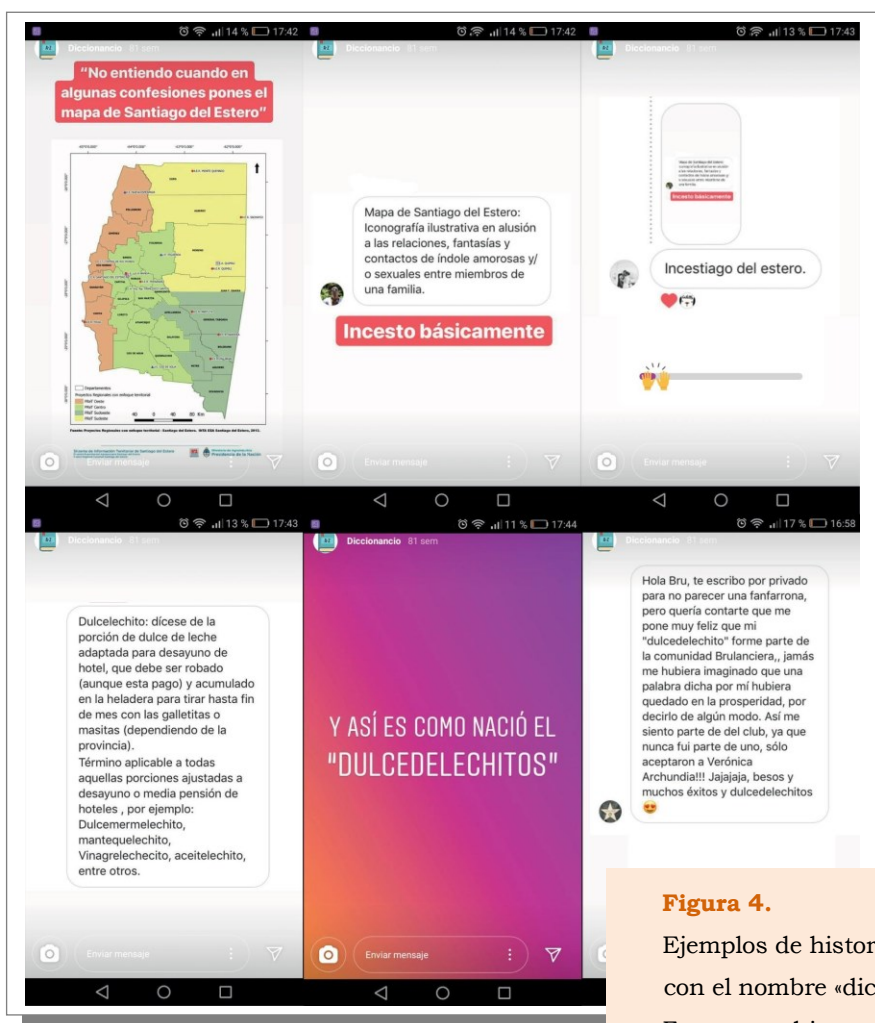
14 % 17:42
Diccionancio 81 sem
"No entiendo cuando en algunas confesiones pones el mapa de Santiago del Estero"
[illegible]
Enviar mensaje

14 % 17:42
Diccionancio 81 sem
Mapa de Santiago del Estero: Iconografía ilustrativa en alusión a las relaciones, fantasías y contactos de índole amorosas y/o sexuales entre miembros de una familia.
Incesto básicamente
Enviar mensaje

13 % 17:43
Diccionancio 81 sem
Mapa de Santiago del Estero: Iconografía ilustrativa en alusión a las relaciones, fantasías y contactos de índole amorosas y/o sexuales entre miembros de una familia.
Incesto básicamente
Incestiago del estero.
Enviar mensaje

13 % 17:43
Diccionancio 81 sem
Dulcelechito: dícese de la porción de dulce de leche adaptada para desayuno de hotel, que debe ser robado (aunque esta pago) y acumulado en la heladera para tirar hasta fin de mes con las galletitas o masitas (dependiendo de la provincia).
Término aplicable a todas aquellas porciones ajustadas a desayuno o media pensión de hoteles , por ejemplo: Dulcemermelechito, mantequelechito, Vinagrelechecito, aceitelechito, entre otros.
Enviar mensaje

11 % 17:44
Diccionancio 81 sem
Y ASÍ ES COMO NACIÓ EL "DULCEDELECHITOS"
Enviar mensaje

17 % 16:58
Diccionancio 81 sem
Hola Bru, te escribo por privado para no parecer una fanfarrona, pero quería contarte que me pone muy feliz que mi "dulcedelechito" forme parte de la comunidad Brulanciera,, jamás me hubiera imaginado que una palabra dicha por mí hubiera quedado en la prosperidad, por decirlo de algún modo. Así me siento parte de del club, ya que nunca fui parte de uno, sólo aceptaron a Verónica Archundia!!! Jajajaja, besos y muchos éxitos y dulcedelechitos

Figura 4.
Ejemplos de histor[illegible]
con el nombre «dic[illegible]